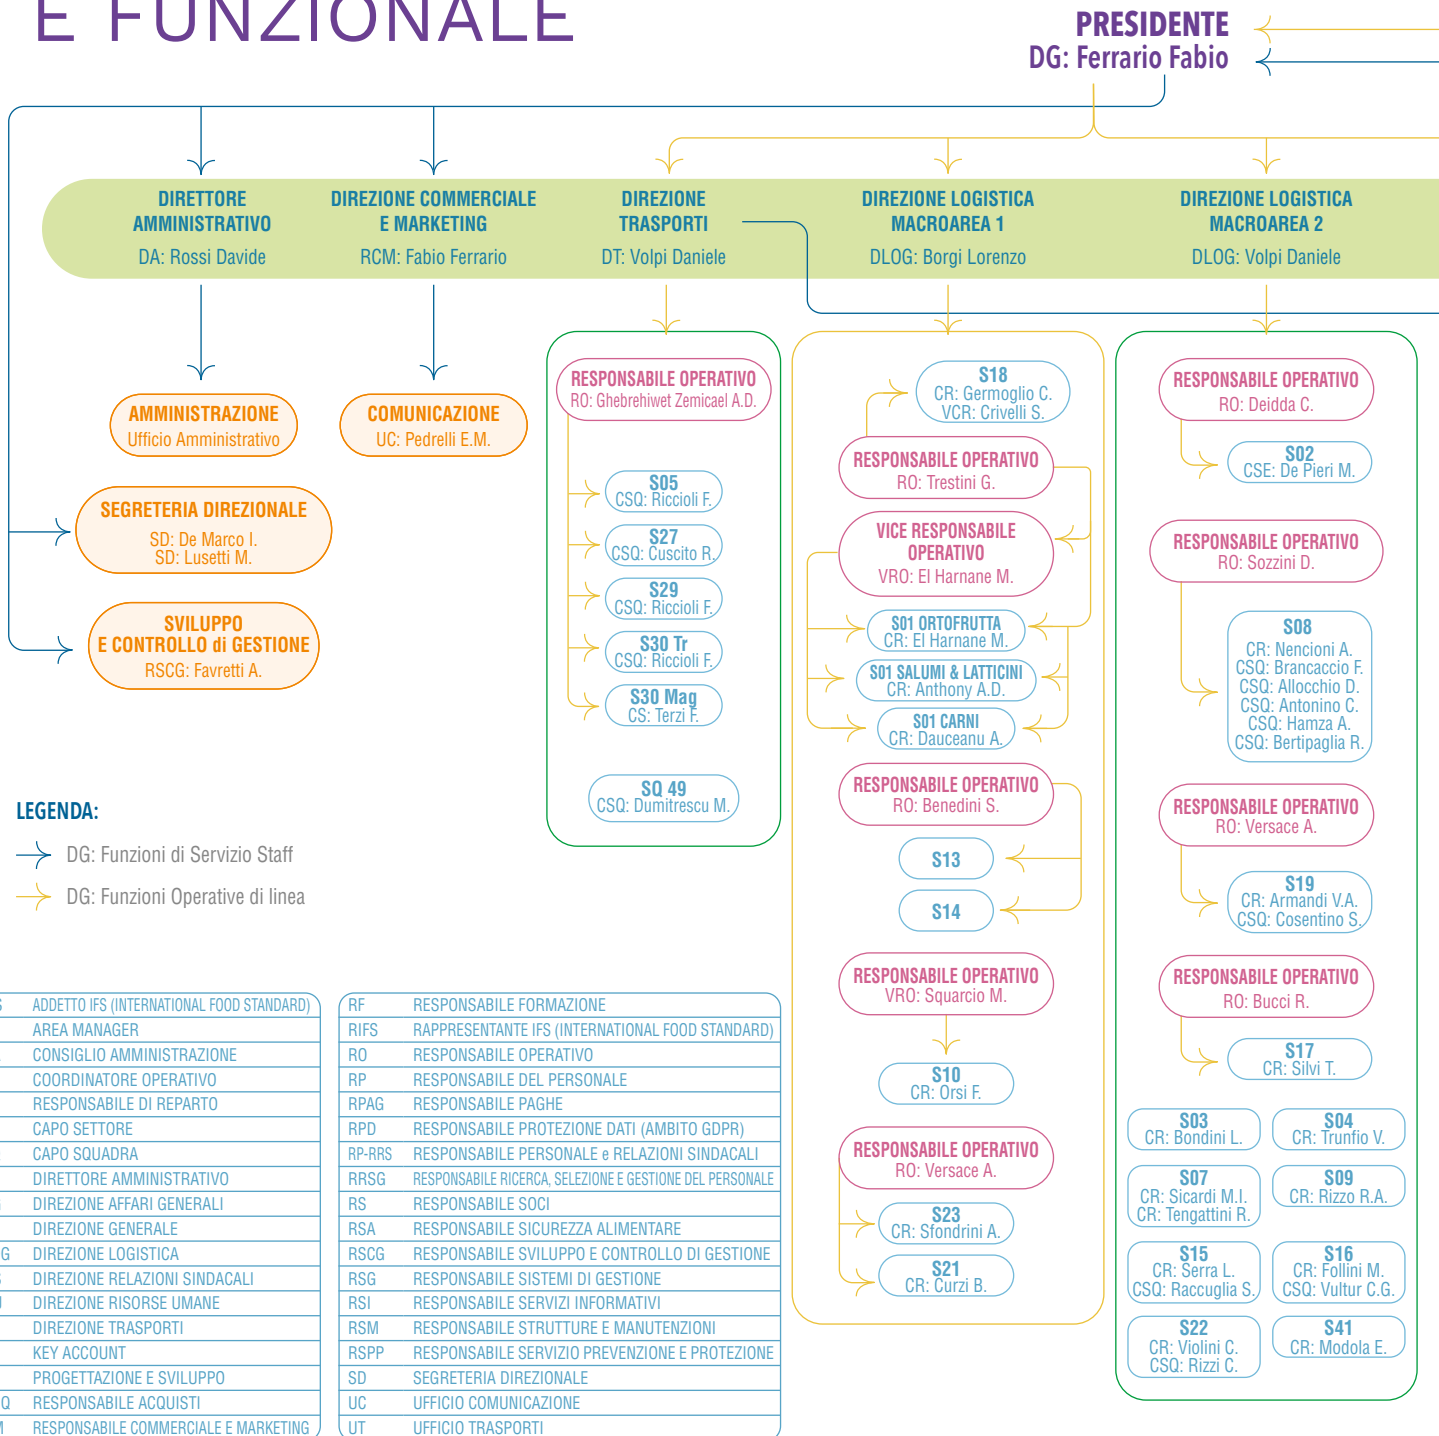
E FUNZIONALE

PRESIDENTE
DG: Ferrario Fabio

DIRETTORE AMMINISTRATIVO
DA: Rossi Davide

DIREZIONE COMMERCIALE E MARKETING
RCM: Fabio Ferrario

DIREZIONE TRASPORTI
DT: Volpi Daniele

DIREZIONE LOGISTICA MACROAREA 1
DLOG: Borgi Lorenzo

DIREZIONE LOGISTICA MACROAREA 2
DLOG: Volpi Daniele

AMMINISTRAZIONE
Ufficio Amministrativo

COMUNICAZIONE
UC: Pedrelli E.M.

SEGRETERIA DIREZIONALE
SD: De Marco I.
SD: Lusetti M.

SVILUPPO E CONTROLLO di GESTIONE
RSCG: Favretti A.

RESPONSABILE OPERATIVO
RO: Ghebrehiwet Zemicael A.D.

S05
CSQ: Riccioli F.

S27
CSQ: Cuscito R.

S29
CSQ: Riccioli F.

S30 Tr
CSQ: Riccioli F.

S30 Mag
CS: Terzi F.

SQ 49
CSQ: Dumitrescu M.

S18
CR: Germoglio C.
VCR: Crivelli S.

RESPONSABILE OPERATIVO
RO: Trestini G.

VICE RESPONSABILE OPERATIVO
VRO: El Harnane M.

S01 ORTOFRUTTA
CR: El Harnane M.

S01 SALUMI & LATTICINI
CR: Anthony A.D.

S01 CARNI
CR: Dauceanu A.

RESPONSABILE OPERATIVO
RO: Benedini S.

S13

S14

RESPONSABILE OPERATIVO
VRO: Squarcio M.

S10
CR: Orsi F.

RESPONSABILE OPERATIVO
RO: Versace A.

S23
CR: Sfondrini A.

S21
CR: Curzi B.

RESPONSABILE OPERATIVO
RO: Deidda C.

S02
CSE: De Pieri M.

RESPONSABILE OPERATIVO
RO: Sozzini D.

S08
CR: Nencioni A.
CSQ: Brancaccio F.
CSQ: Allocchio D.
CSQ: Antonino C.
CSQ: Hamza A.
CSQ: Bertipaglia R.

RESPONSABILE OPERATIVO
RO: Versace A.

S19
CR: Armandi V.A.
CSQ: Cosentino S.

RESPONSABILE OPERATIVO
RO: Bucci R.

S17
CR: Silvi T.

S03
CR: Bondini L.

S04
CR: Trunfio V.

S07
CR: Sicardi M.I.
CR: Tengattini R.

S09
CR: Rizzo R.A.

S15
CR: Serra L.
CSQ: Raccuglia S.

S16
CR: Follini M.
CSQ: Vultur C.G.

S22
CR: Violini C.
CSQ: Rizzi C.

S41
CR: Modola E.

LEGENDA:
DG: Funzioni di Servizio Staff
DG: Funzioni Operative di linea

| | |
|---|---|
| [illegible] | ADDETTO IFS (INTERNATIONAL FOOD STANDARD) |
| | AREA MANAGER |
| | CONSIGLIO AMMINISTRAZIONE |
| | COORDINATORE OPERATIVO |
| | RESPONSABILE DI REPARTO |
| | CAPO SETTORE |
| | CAPO SQUADRA |
| | DIRETTORE AMMINISTRATIVO |
| | DIREZIONE AFFARI GENERALI |
| | DIREZIONE GENERALE |
| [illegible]G | DIREZIONE LOGISTICA |
| | DIREZIONE RELAZIONI SINDACALI |
| | DIREZIONE RISORSE UMANE |
| | DIREZIONE TRASPORTI |
| | KEY ACCOUNT |
| | PROGETTAZIONE E SVILUPPO |
| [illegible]Q | RESPONSABILE ACQUISTI |
| | RESPONSABILE COMMERCIALE E MARKETING |

| | |
|---|---|
| RF | RESPONSABILE FORMAZIONE |
| RIFS | RAPPRESENTANTE IFS (INTERNATIONAL FOOD STANDARD) |
| RO | RESPONSABILE OPERATIVO |
| RP | RESPONSABILE DEL PERSONALE |
| RPAG | RESPONSABILE PAGHE |
| RPD | RESPONSABILE PROTEZIONE DATI (AMBITO GDPR) |
| RP-RRS | RESPONSABILE PERSONALE e RELAZIONI SINDACALI |
| RRSG | RESPONSABILE RICERCA, SELEZIONE E GESTIONE DEL PERSONALE |
| RS | RESPONSABILE SOCI |
| RSA | RESPONSABILE SICUREZZA ALIMENTARE |
| RSCG | RESPONSABILE SVILUPPO E CONTROLLO DI GESTIONE |
| RSG | RESPONSABILE SISTEMI DI GESTIONE |
| RSI | RESPONSABILE SERVIZI INFORMATIVI |
| RSM | RESPONSABILE STRUTTURE E MANUTENZIONI |
| RSPP | RESPONSABILE SERVIZIO PREVENZIONE E PROTEZIONE |
| SD | SEGRETERIA DIREZIONALE |
| UC | UFFICIO COMUNICAZIONE |
| UT | UFFICIO TRASPORTI |